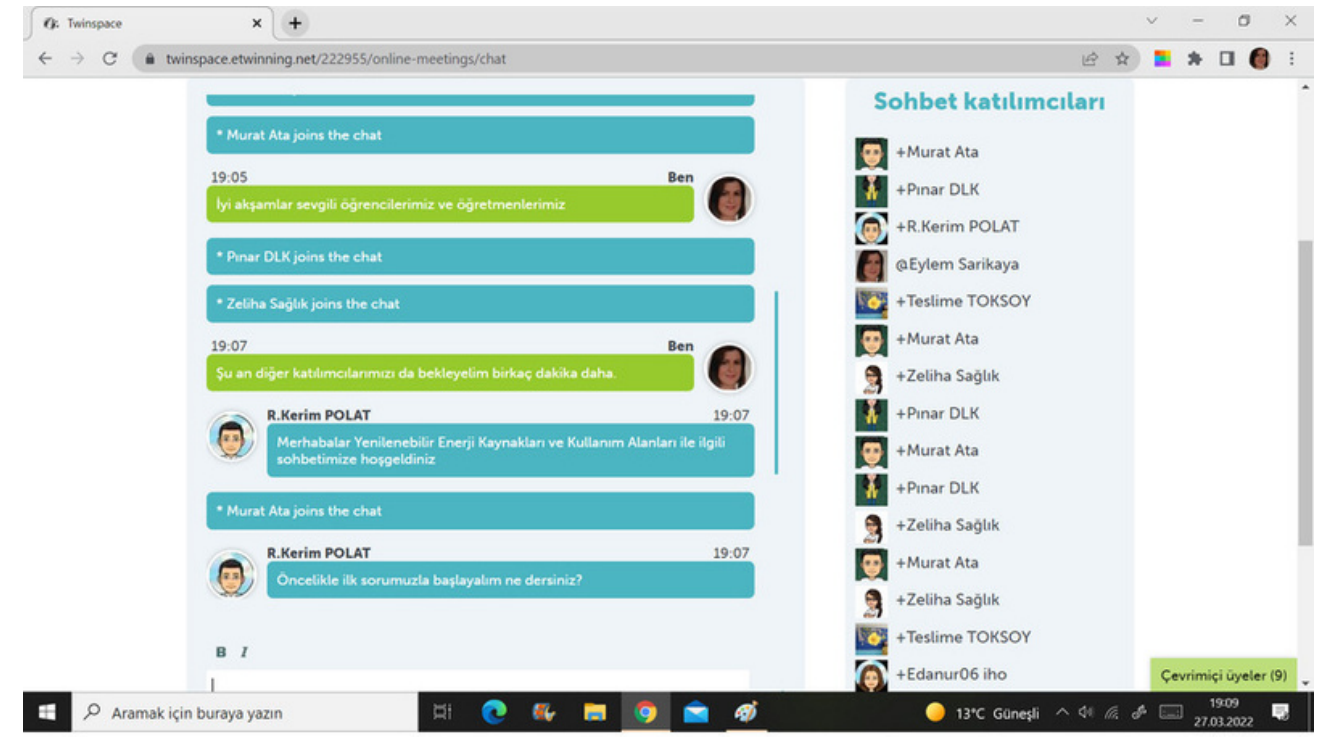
Twinspace
twinspace.etwinning.net/222955/online-meetings/chat

* Murat Ata joins the chat

19:05 Ben
İyi akşamlar sevgili öğrencilerimiz ve öğretmenlerimiz

* Pınar DLK joins the chat

* Zeliha Sağlık joins the chat

19:07 Ben
Şu an diğer katılımcılarımızı da bekleyelim birkaç dakika daha.

R.Kerim POLAT 19:07
Merhabalar Yenilenebilir Enerji Kaynakları ve Kullanım Alanları ile ilgili sohbetimize hoşgeldiniz

* Murat Ata joins the chat

R.Kerim POLAT 19:07
Öncelikle ilk sorumuzla başlayalım ne dersiniz?

B I

Sohbet katılımcıları

+Murat Ata
+Pınar DLK
+R.Kerim POLAT
@Eylem Sarikaya
+Teslime TOKSOY
+Murat Ata
+Zeliha Sağlık
+Pınar DLK
+Murat Ata
+Pınar DLK
+Zeliha Sağlık
+Murat Ata
+Zeliha Sağlık
+Teslime TOKSOY
+Edanur06 iho

Çevrimiçi üyeler (9)

Aramak için buraya yazın
13°C Güneşli
19:09
27.03.2022